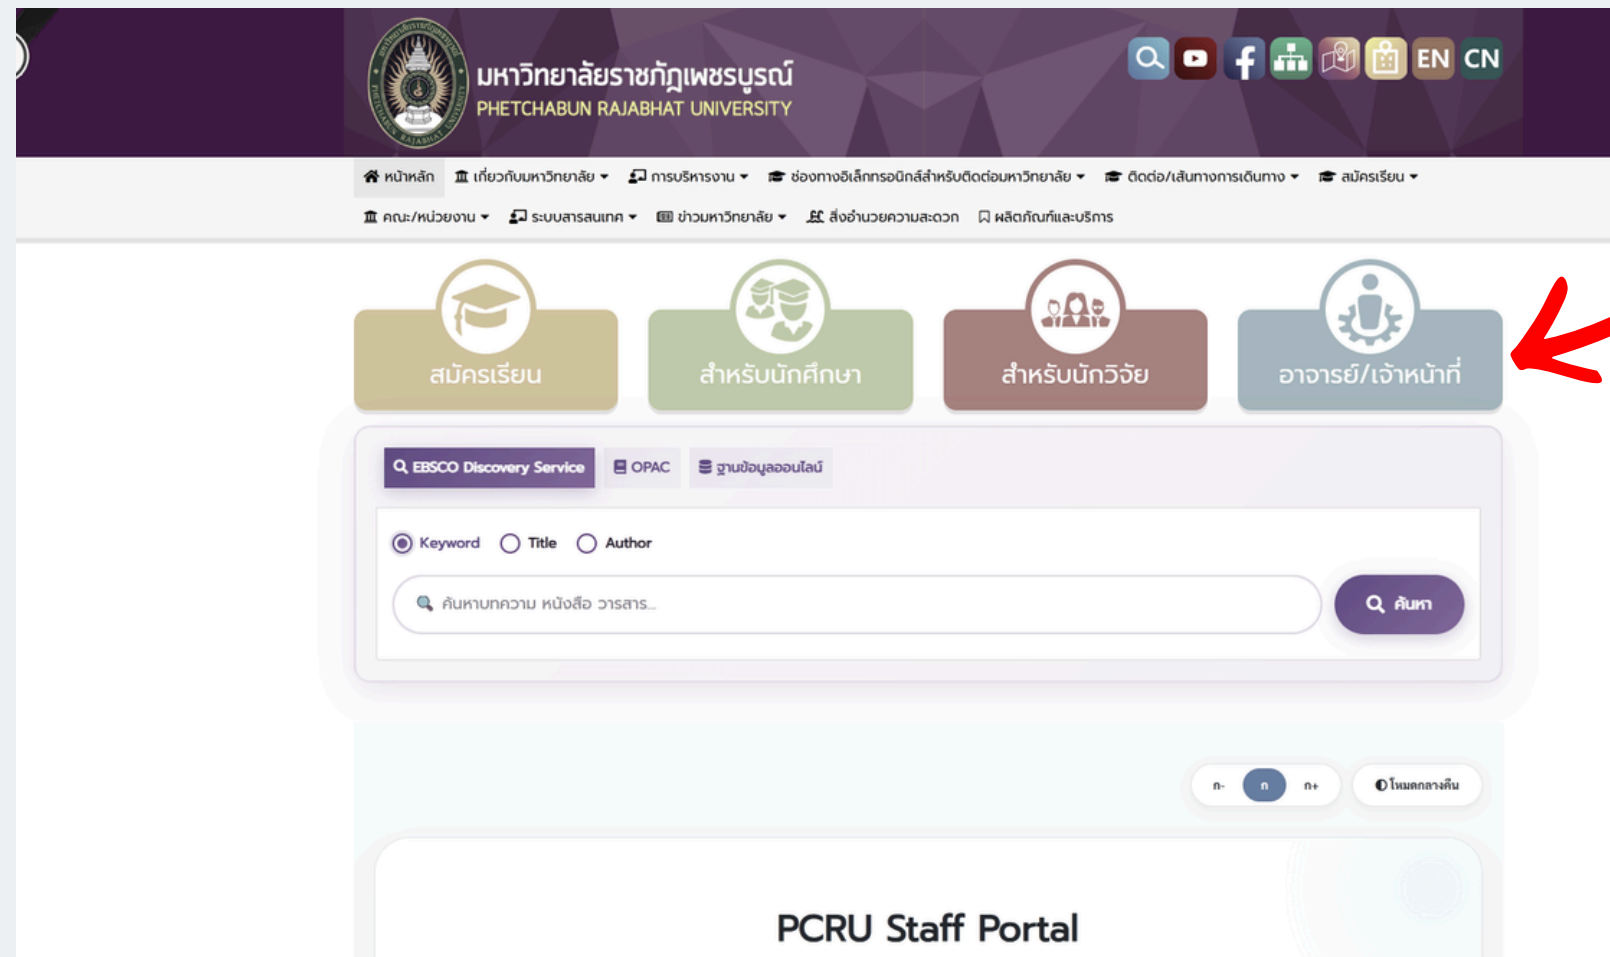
มหาวิทยาลัยราชภัฏเพชรบูรณ์
PHETCHABUN RAJABHAT UNIVERSITY

EN CN

หน้าหลัก เกี่ยวกับมหาวิทยาลัย การบริหารงาน ช่องทางอิเล็กทรอนิกส์สำหรับติดต่อมหาวิทยาลัย ติดต่อ/เส้นทางการเดินทาง สมัครเรียน
คณะ/หน่วยงาน ระบบสารสนเทศ ข่าวมหาวิทยาลัย สิ่งอำนวยความสะดวก ผลิตภัณฑ์และบริการ

สมัครเรียน
สำหรับนักศึกษา
สำหรับนักวิจัย
อาจารย์/เจ้าหน้าที่

EBSCO Discovery Service OPAC ฐานข้อมูลออนไลน์

Keyword Title Author

ค้นหาบทความ หนังสือ วารสาร...
ค้นหา

ก- ก ก+ โหมดกลางคืน

PCRU Staff Portal